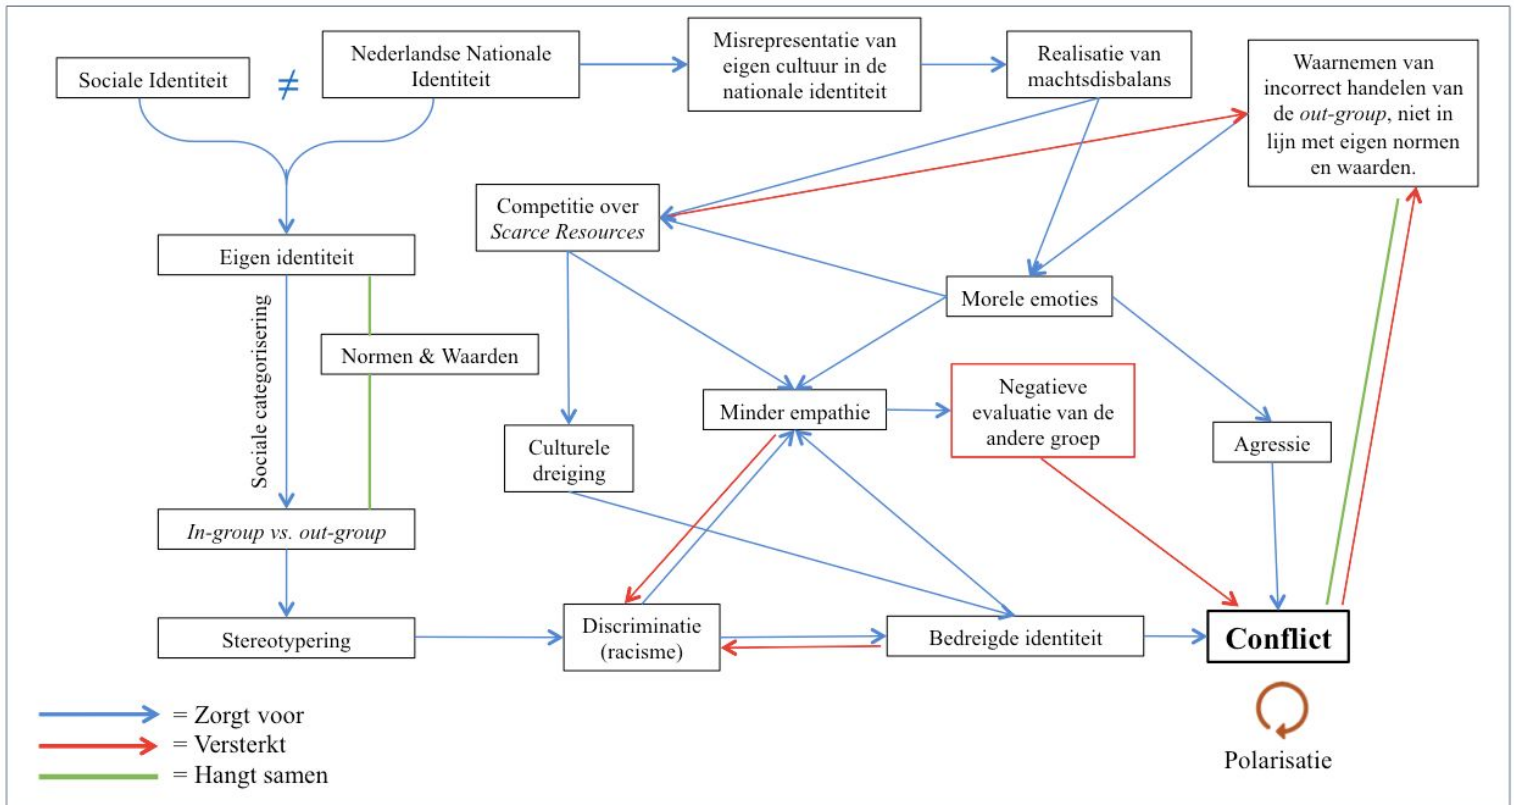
Sociale Identiteit

≠

Nederlandse Nationale Identiteit

Misrepresentatie van eigen cultuur in de nationale identiteit

Realisatie van machtsdisbalans

Waarnemen van incorrect handelen van de *out-group*, niet in lijn met eigen normen en waarden.

Competitie over *Scarce Resources*

Eigen identiteit

Sociale categorisering

Normen & Waarden

Morele emoties

Minder empathie

Negatieve evaluatie van de andere groep

Culturele dreiging

Agressie

*In-group vs. out-group*

Stereotypering

Discriminatie (racisme)

Bedreigde identiteit

Conflict

Polarisatie

= Zorgt voor
= Versterkt
= Hangt samen